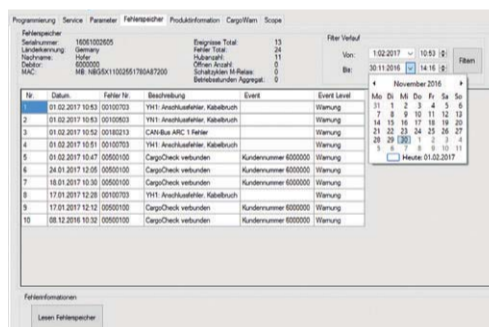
Programmierung | Service | Parameter | Fehlerspeicher | Produktinformation | CargoWarn | Scope

Fehlerspeicher

Seriennummer: 16061002605
Länderkennung: Germany
Nachname: Hofer
Debitor: 6000000
MAC: MB: NBG5X11002551780A87200

Ereignisse Total: 13
Fehler Total: 24
Hubanzahl: 11
Öffnen Anzahl: 0
Schaltzyklen M-Relais: 0
Betriebsstunden Aggregat: 0

Filter Verlauf

Von: 1.02.2017 | 10:53
Bis: 30.11.2016 | 14:16

Filtern

November 2016

| Mo | Di | Mi | Do | Fr | Sa | So |
|---|---|---|---|---|---|---|
| 31 | 1 | 2 | 3 | 4 | 5 | 6 |
| 7 | 8 | 9 | 10 | 11 | 12 | 13 |
| 14 | 15 | 16 | 17 | 18 | 19 | 20 |
| 21 | 22 | 23 | 24 | 25 | 26 | 27 |
| 28 | 29 | 30 | 1 | 2 | 3 | 4 |
| 5 | 6 | 7 | 8 | 9 | 10 | 11 |

Heute: 01.02.2017

| Nr. | Datum | Fehler Nr. | Beschreibung | Event | Event Level |
|---|---|---|---|---|---|
| 1 | 01.02.2017 10:53 | 00100703 | YH1: Anschlussfehler, Kabelbruch | | Warnung |
| 2 | 01.02.2017 10:53 | 00100503 | YH1: Anschlussfehler, Kabelbruch | | Warnung |
| 3 | 01.02.2017 10:52 | 00180213 | CAN-Bus ARC 1 Fehler | | Warnung |
| 4 | 01.02.2017 10:51 | 00100703 | YH1: Anschlussfehler, Kabelbruch | | Warnung |
| 5 | 01.02.2017 10:47 | 00500100 | CargoCheck verbunden | Kundennummer 6000000 | Warnung |
| 6 | 24.01.2017 12:05 | 00500100 | CargoCheck verbunden | Kundennummer 6000000 | Warnung |
| 7 | 18.01.2017 10:30 | 00500100 | CargoCheck verbunden | Kundennummer 6000000 | Warnung |
| 8 | 17.01.2017 12:28 | 00100703 | YH1: Anschlussfehler, Kabelbruch | | Warnung |
| 9 | 17.01.2017 12:12 | 00500100 | CargoCheck verbunden | Kundennummer 6000000 | Warnung |
| 10 | 08.12.2016 10:32 | 00500100 | CargoCheck verbunden | Kundennummer 6000000 | Warnung |

Fehlerinformationen

Lesen Fehlerspeicher